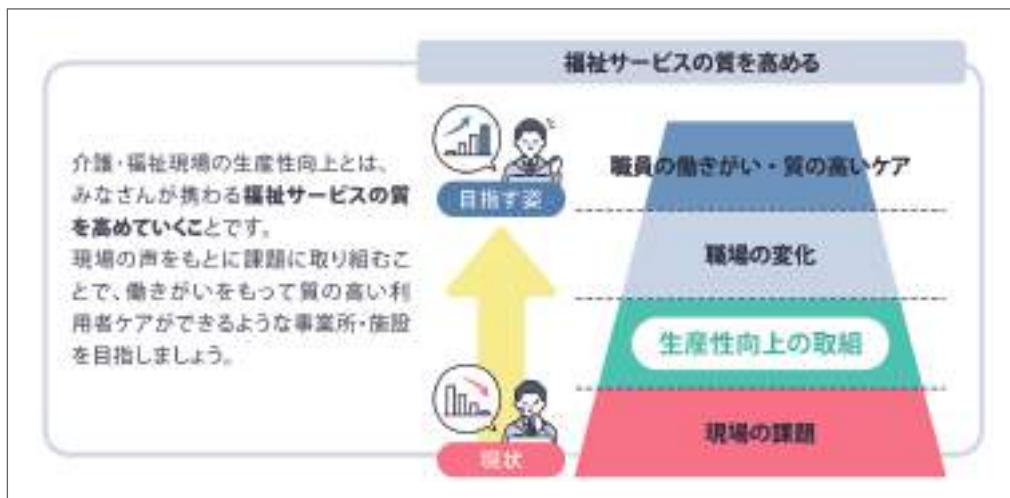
福祉サービスの質を高める

介護・福祉現場の生産性向上とは、みなさんが携わる福祉サービスの質を高めていくことです。
現場の声をもとに課題に取り組むことで、働きがいをもって質の高い利用者ケアができるような事業所・施設を目指しましょう。

目指す姿

現状

職員の働きがい・質の高いケア

職場の変化

生産性向上の取組

現場の課題